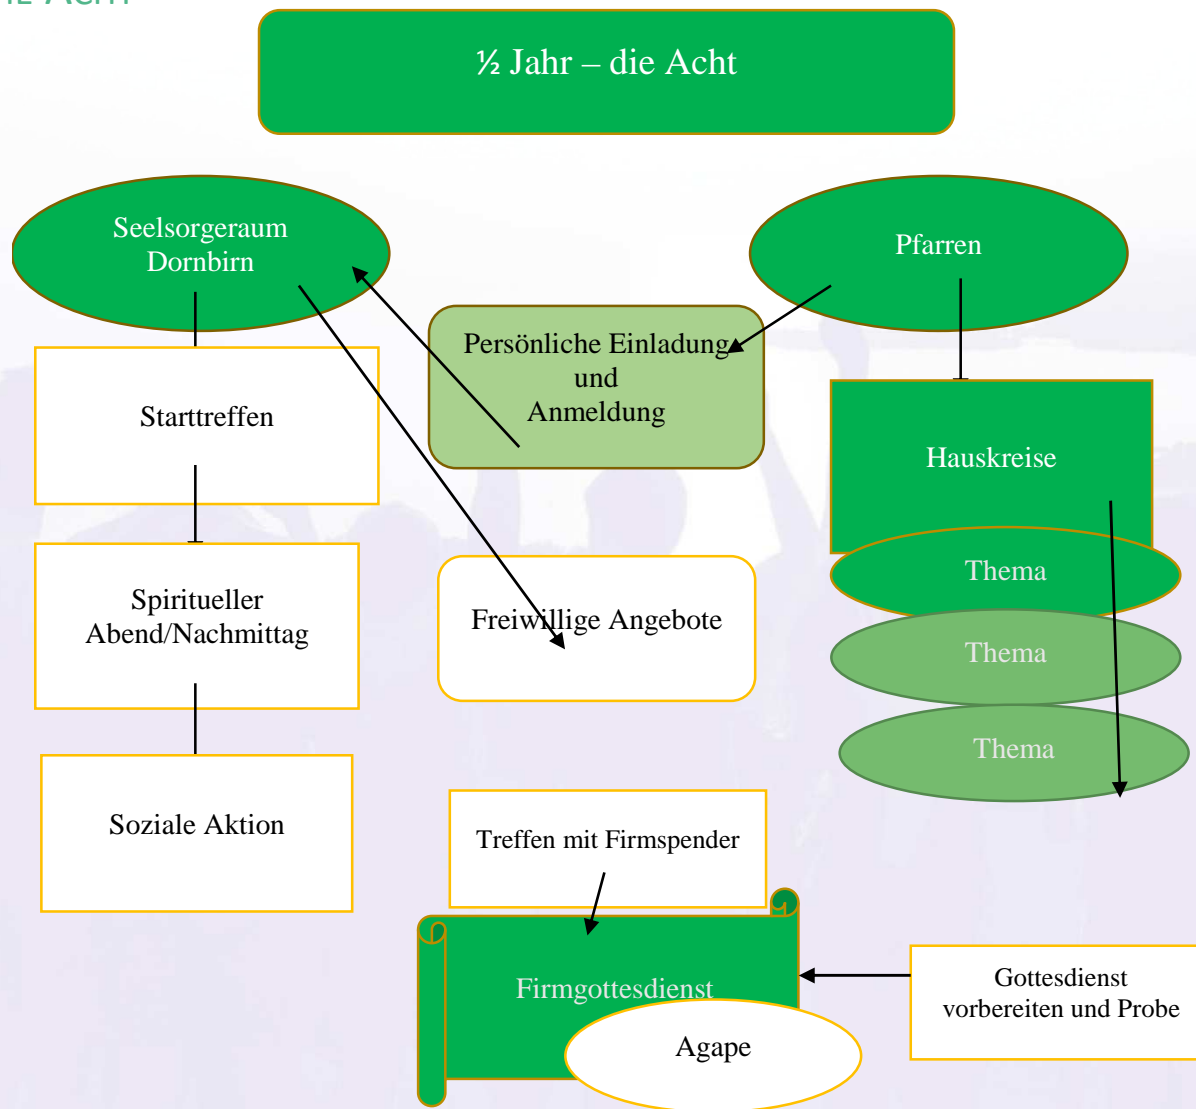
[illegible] Acht

½ Jahr – die Acht

Seelsorgeraum Dornbirn

Pfarren

Persönliche Einladung und Anmeldung

Starttreffen

Hauskreise

Thema

Thema

Thema

Spiritueller Abend/Nachmittag

Freiwillige Angebote

Soziale Aktion

Treffen mit Firmspender

Firmgottesdienst

Agape

Gottesdienst vorbereiten und Probe